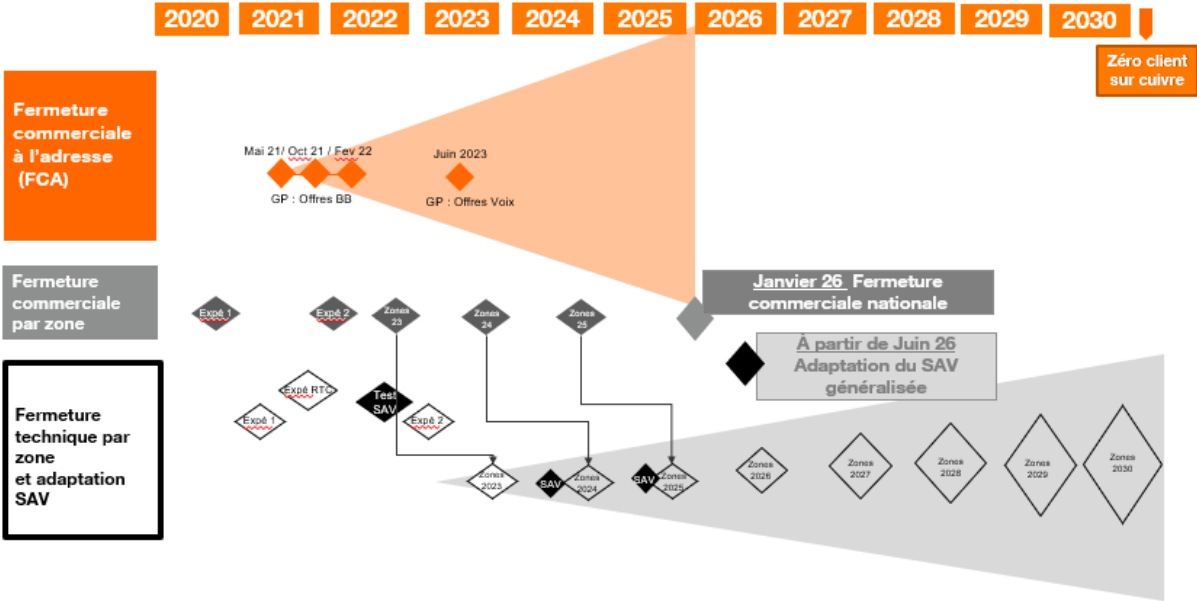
2020 2021 2022 2023 2024 2025 2026 2027 2028 2029 2030

Zéro client sur cuivre

Fermeture commerciale à l'adresse (FCA)

Mai 21/ Oct 21 / Fev 22

GP : Offres BB

Juin 2023

GP : Offres Voix

Fermeture commerciale par zone

Expé 1

Expé 2

Zones 23

Zones 24

Zones 25

Janvier 26 Fermeture commerciale nationale

À partir de Juin 26 Adaptation du SAV généralisée

Fermeture technique par zone et adaptation SAV

Expé RTC

Expé 1

Test SAV

Expé 2

Zones 2023

SAV

Zones 2024

SAV

Zones 2025

Zones 2026

Zones 2027

Zones 2028

Zones 2029

Zones 2030